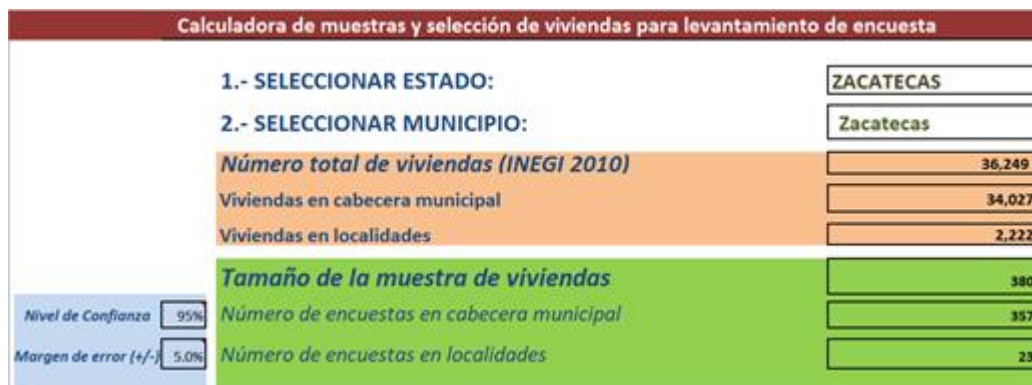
Calculadora de muestras y selección de viviendas para levantamiento de encuesta

1.- SELECCIONAR ESTADO: ZACATECAS

2.- SELECCIONAR MUNICIPIO: Zacatecas

Número total de viviendas (INEGI 2010) 36,249

Viviendas en cabecera municipal 34,027

Viviendas en localidades 2,222

Tamaño de la muestra de viviendas 380

Nivel de Confianza 95%

Número de encuestas en cabecera municipal 357

Margen de error (+/-) 5.0%

Número de encuestas en localidades 23